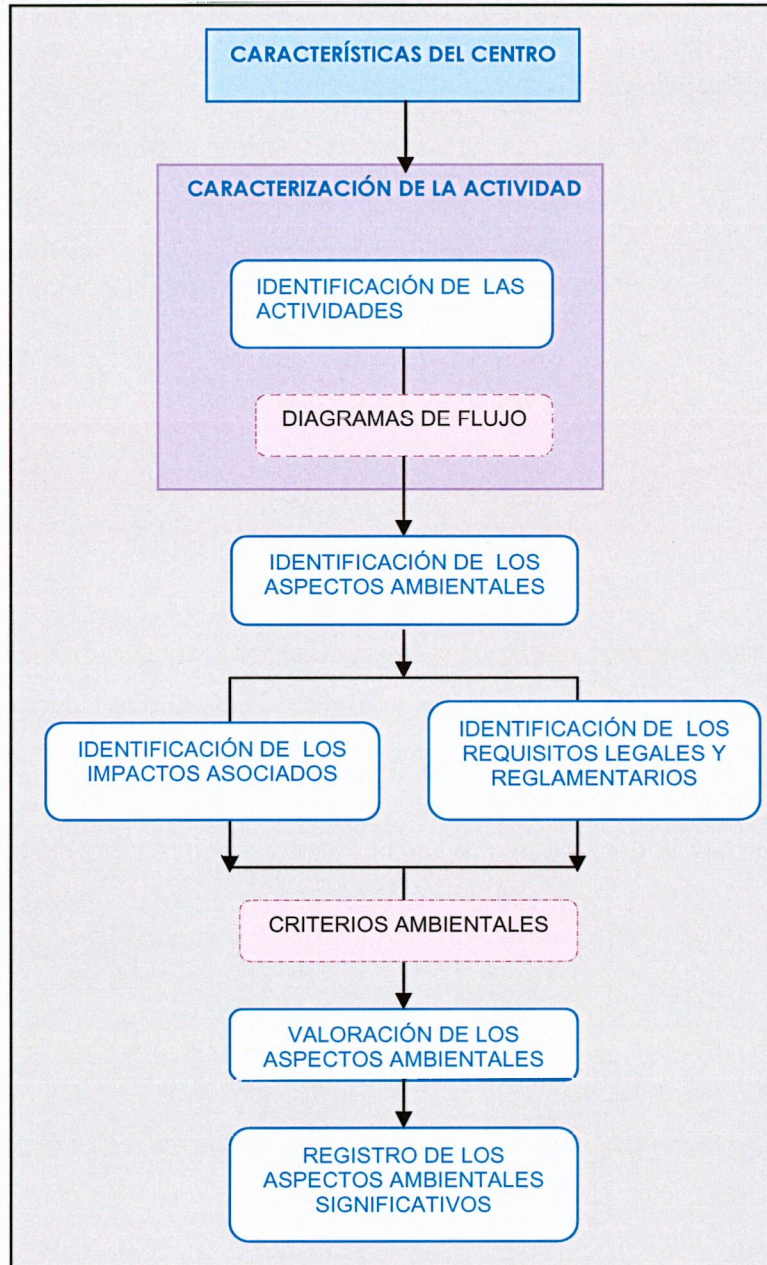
CARACTERÍSTICAS DEL CENTRO

CARACTERIZACIÓN DE LA ACTIVIDAD

IDENTIFICACIÓN DE LAS ACTIVIDADES

DIAGRAMAS DE FLUJO

IDENTIFICACIÓN DE LOS ASPECTOS AMBIENTALES

IDENTIFICACIÓN DE LOS IMPACTOS ASOCIADOS

IDENTIFICACIÓN DE LOS REQUISITOS LEGALES Y REGLAMENTARIOS

CRITERIOS AMBIENTALES

VALORACIÓN DE LOS ASPECTOS AMBIENTALES

REGISTRO DE LOS ASPECTOS AMBIENTALES SIGNIFICATIVOS